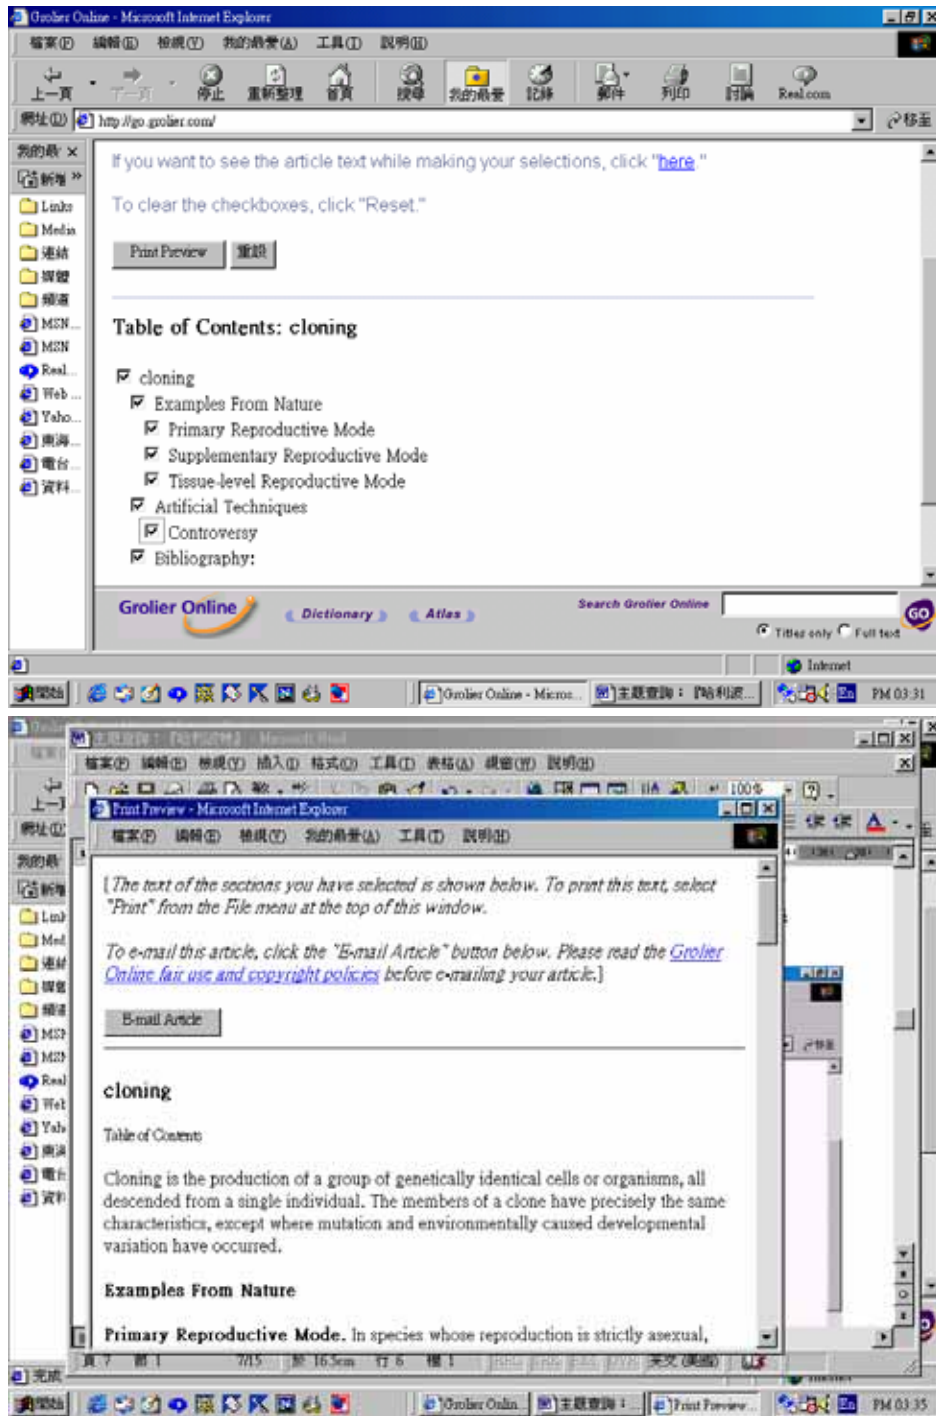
Grolier Online - Microsoft Internet Explorer

檔案(F) 編輯(E) 檢視(V) 我的最愛(A) 工具(T) 說明(H)

上一頁 下一頁 停止 重新整理 首頁 搜尋 我的最愛 記錄 郵件 列印 編輯 Real.com

網址(D) http://go.grolier.com/ 移至

我的最愛 × 新增 »

Links Media 連結 媒體 頻道 MSN... MSN Real... Web ... Yaho... 奧海... 電台... 資料...

If you want to see the article text while making your selections, click "here."

To clear the checkboxes, click "Reset."

Print Preview 重設

Table of Contents: cloning

cloning
Examples From Nature
Primary Reproductive Mode
Supplementary Reproductive Mode
Tissue-level Reproductive Mode
Artificial Techniques
Controversy
Bibliography:

Grolier Online Dictionary Atlas Search Grolier Online GO Titles only Full text

Internet

開始 Grolier Online - Micros... 主題查詢：「哈利波... PM 03:31

主題查詢：「哈利波」 - Microsoft Word

檔案(F) 編輯(E) 檢視(V) 插入(I) 格式(O) 工具(T) 表格(A) 視窗(W) 說明(H)

100%

Print Preview - Microsoft Internet Explorer

檔案(F) 編輯(E) 檢視(V) 我的最愛(A) 工具(T) 說明(H)

[The text of the sections you have selected is shown below. To print this text, select "Print" from the File menu at the top of this window.

To e-mail this article, click the "E-mail Article" button below. Please read the Grolier Online fair use and copyright policies before e-mailing your article.]

E-mail Article

cloning

Table of Contents

Cloning is the production of a group of genetically identical cells or organisms, all descended from a single individual. The members of a clone have precisely the same characteristics, except where mutation and environmentally caused developmental variation have occurred.

Examples From Nature

Primary Reproductive Mode. In species whose reproduction is strictly asexual,

頁 7 節 1 7/15 於 16.5cm 行 6 欄 1 英文 (美國)

完成

開始 Grolier Onlin... 主題查詢：... Print Preview... PM 03:35